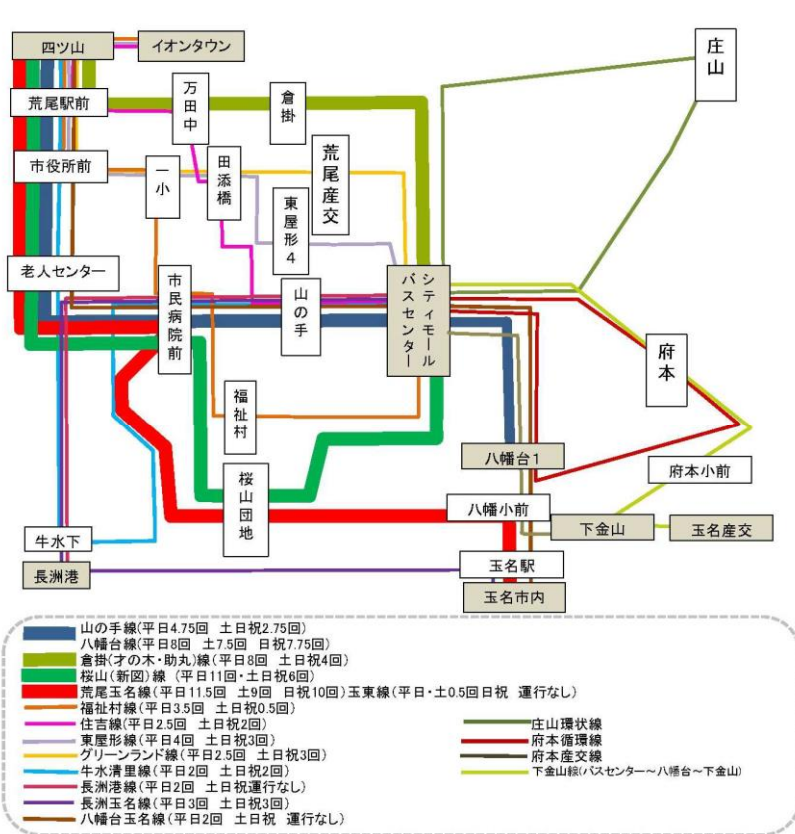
四ツ山
イオンタウン
庄山
荒尾駅前
万田中
倉掛
市役所前
一小
田添橋
荒尾産交
東屋形4
老人センター
シティモールバスセンター
山の手
市民病院前
府本
福祉村
八幡台1
桜山団地
府本小前
八幡小前
牛水下
下金山
玉名産交
長洲港
玉名駅
玉名市内

山の手線(平日4.75回　土日祝2.75回)
八幡台線(平日8回　土7.5回　日祝7.75回)
倉掛(才の木・助丸)線(平日8回　土日祝4回)
桜山(新図)線(平日11回・土日祝6回)
荒尾玉名線(平日11.5回　土9回　日祝10回)玉東線(平日・土0.5回日祝　運行なし)
福祉村線(平日3.5回　土日祝0.5回)
住吉線(平日2.5回　土日祝2回)
東屋形線(平日4回　土日祝3回)
グリーンランド線(平日2.5回　土日祝3回)
牛水清里線(平日2回　土日祝2回)
長洲港線(平日2回　土日祝運行なし)
長洲玉名線(平日3回　土日祝3回)
八幡台玉名線(平日2回　土日祝　運行なし)
庄山環状線
府本循環線
府本産交線
下金山線(バスセンター～八幡台～下金山)